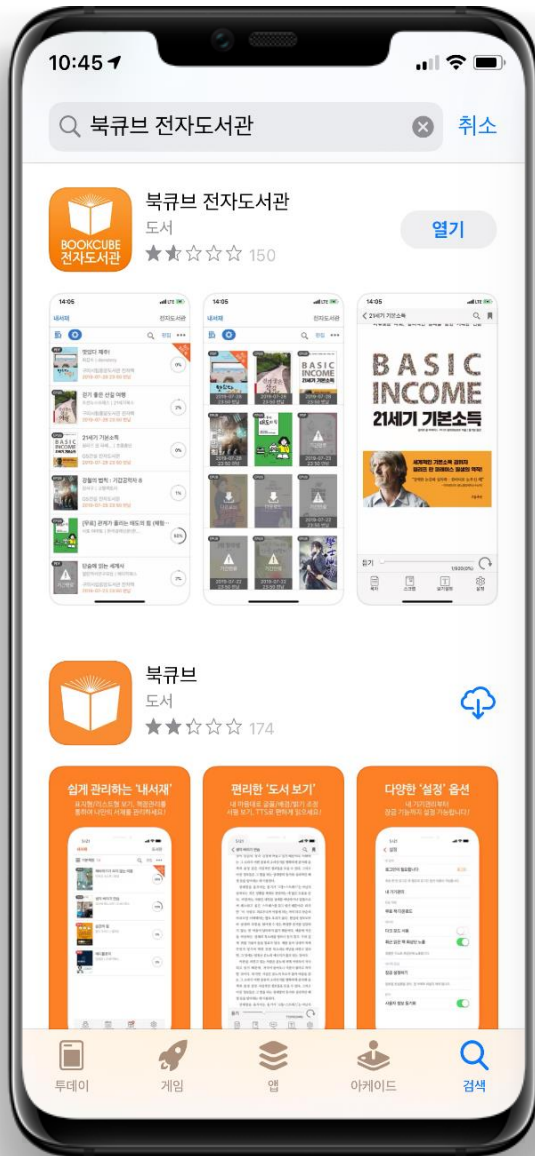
10:45

북큐브 전자도서관

취소

BOOKCUBE 전자도서관

북큐브 전자도서관
도서
★★☆☆☆ 150

열기

14:05
내서재 전자도서관

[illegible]

21세기 기본소득

14:05
내서재 전자도서관

BASIC INCOME 21세기 기본소득

14:05
< 21세기 기본소득

BASIC INCOME
21세기 기본소득

북큐브
도서
★★☆☆☆ 174

쉽게 관리하는 '내서재'
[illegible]

편리한 '도서 보기'
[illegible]

다양한 '설정' 옵션
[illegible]

투데이
게임
앱
아케이드
검색